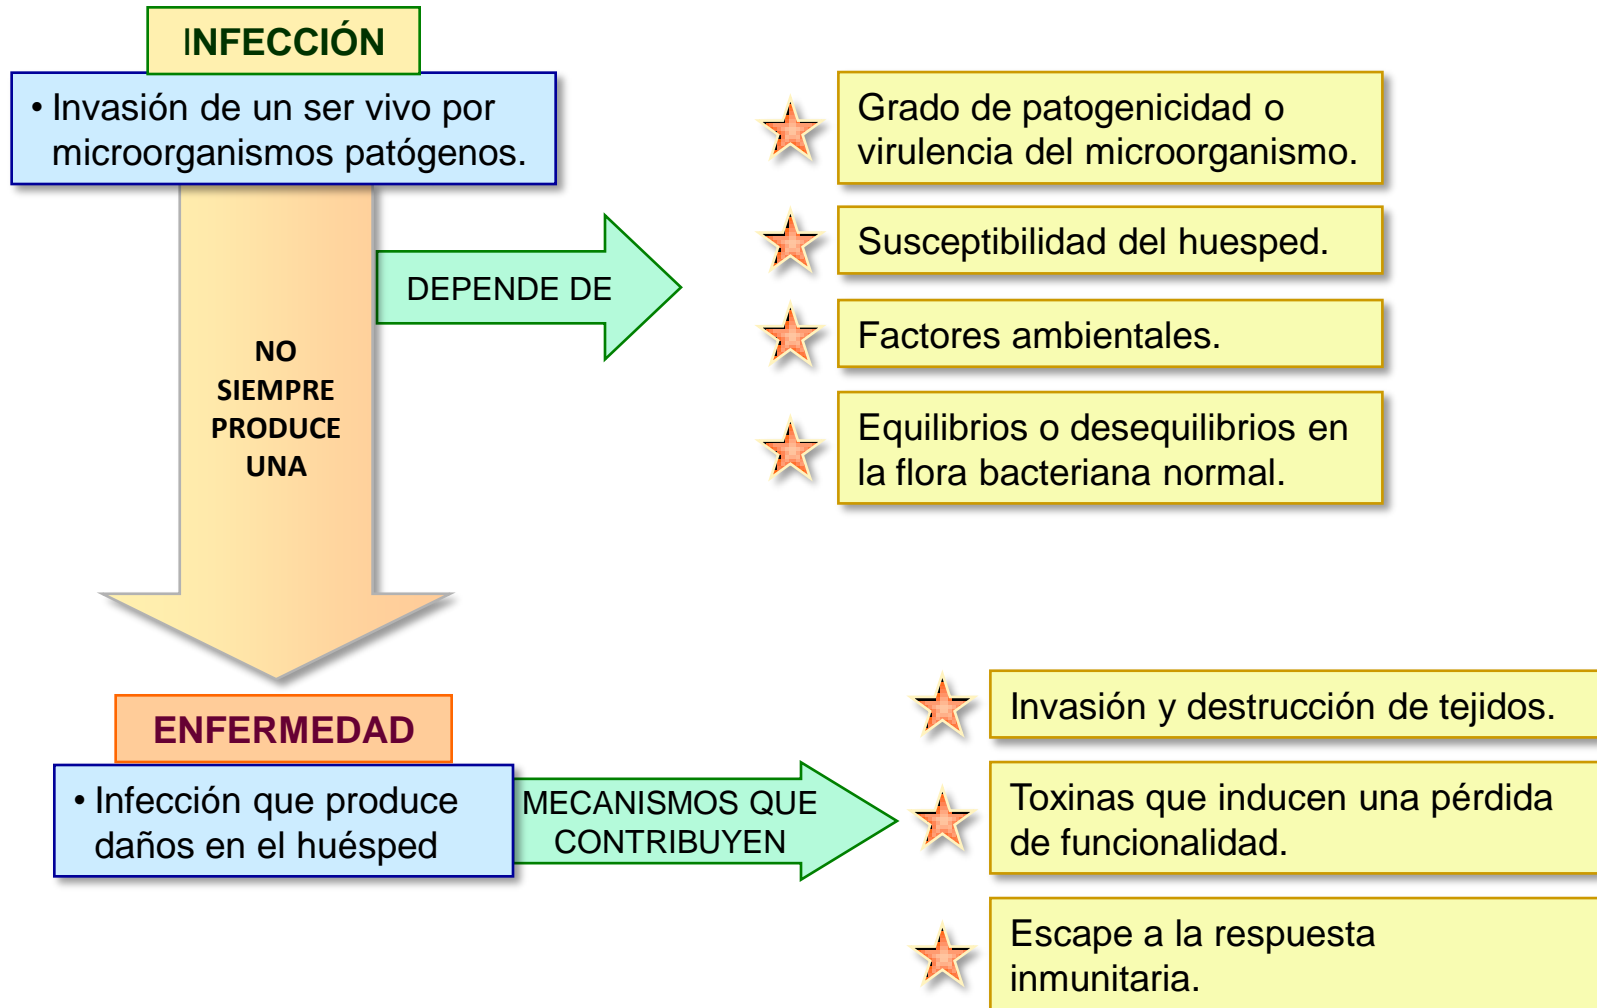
INFECCIÓN

• Invasión de un ser vivo por microorganismos patógenos.

NO SIEMPRE PRODUCE UNA

DEPENDE DE

Grado de patogenicidad o virulencia del microorganismo.

Susceptibilidad del huesped.

Factores ambientales.

Equilibrios o desequilibrios en la flora bacteriana normal.

ENFERMEDAD

• Infección que produce daños en el huésped

MECANISMOS QUE CONTRIBUYEN

Invasión y destrucción de tejidos.

Toxinas que inducen una pérdida de funcionalidad.

Escape a la respuesta inmunitaria.